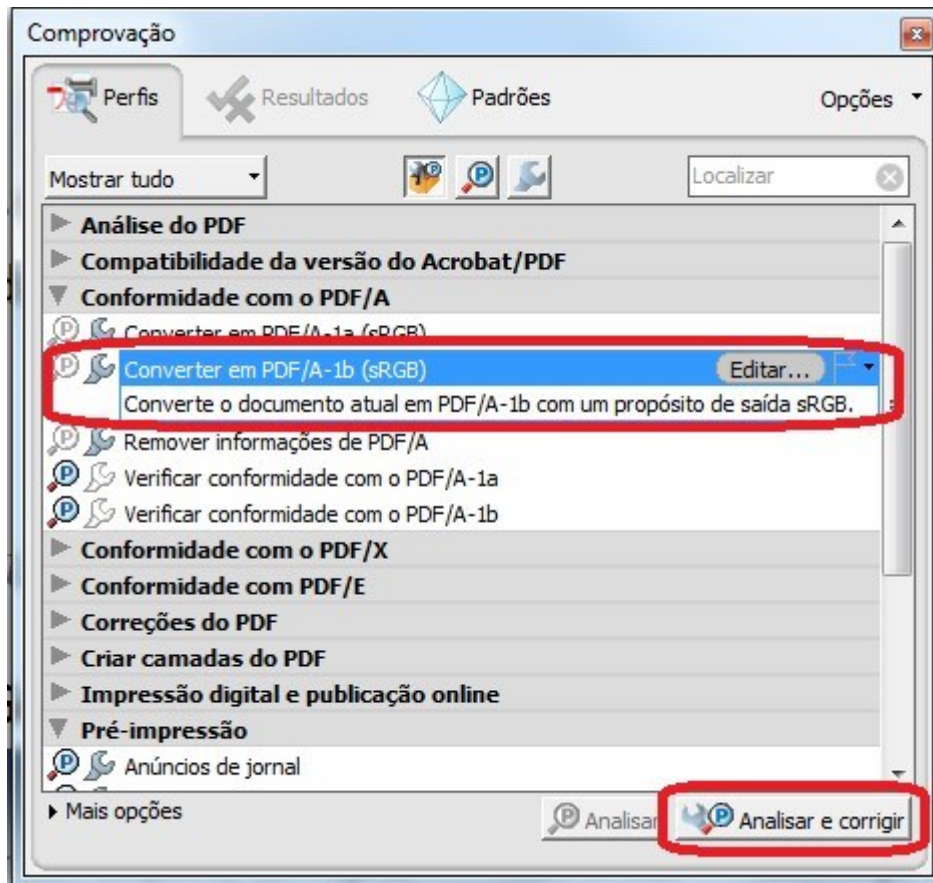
Comprovação

Perfis
Resultados
Padrões
Opções

Mostrar tudo
Localizar

Análise do PDF
Compatibilidade da versão do Acrobat/PDF
Conformidade com o PDF/A
Converter em PDF/A-1a (sRGB)
Converter em PDF/A-1b (sRGB)
Editar...
Converte o documento atual em PDF/A-1b com um propósito de saída sRGB.
Remover informações de PDF/A
Verificar conformidade com o PDF/A-1a
Verificar conformidade com o PDF/A-1b
Conformidade com o PDF/X
Conformidade com PDF/E
Correções do PDF
Criar camadas do PDF
Impressão digital e publicação online
Pré-impressão
Anúncios de jornal

Mais opções
Analisar
Analisar e corrigir